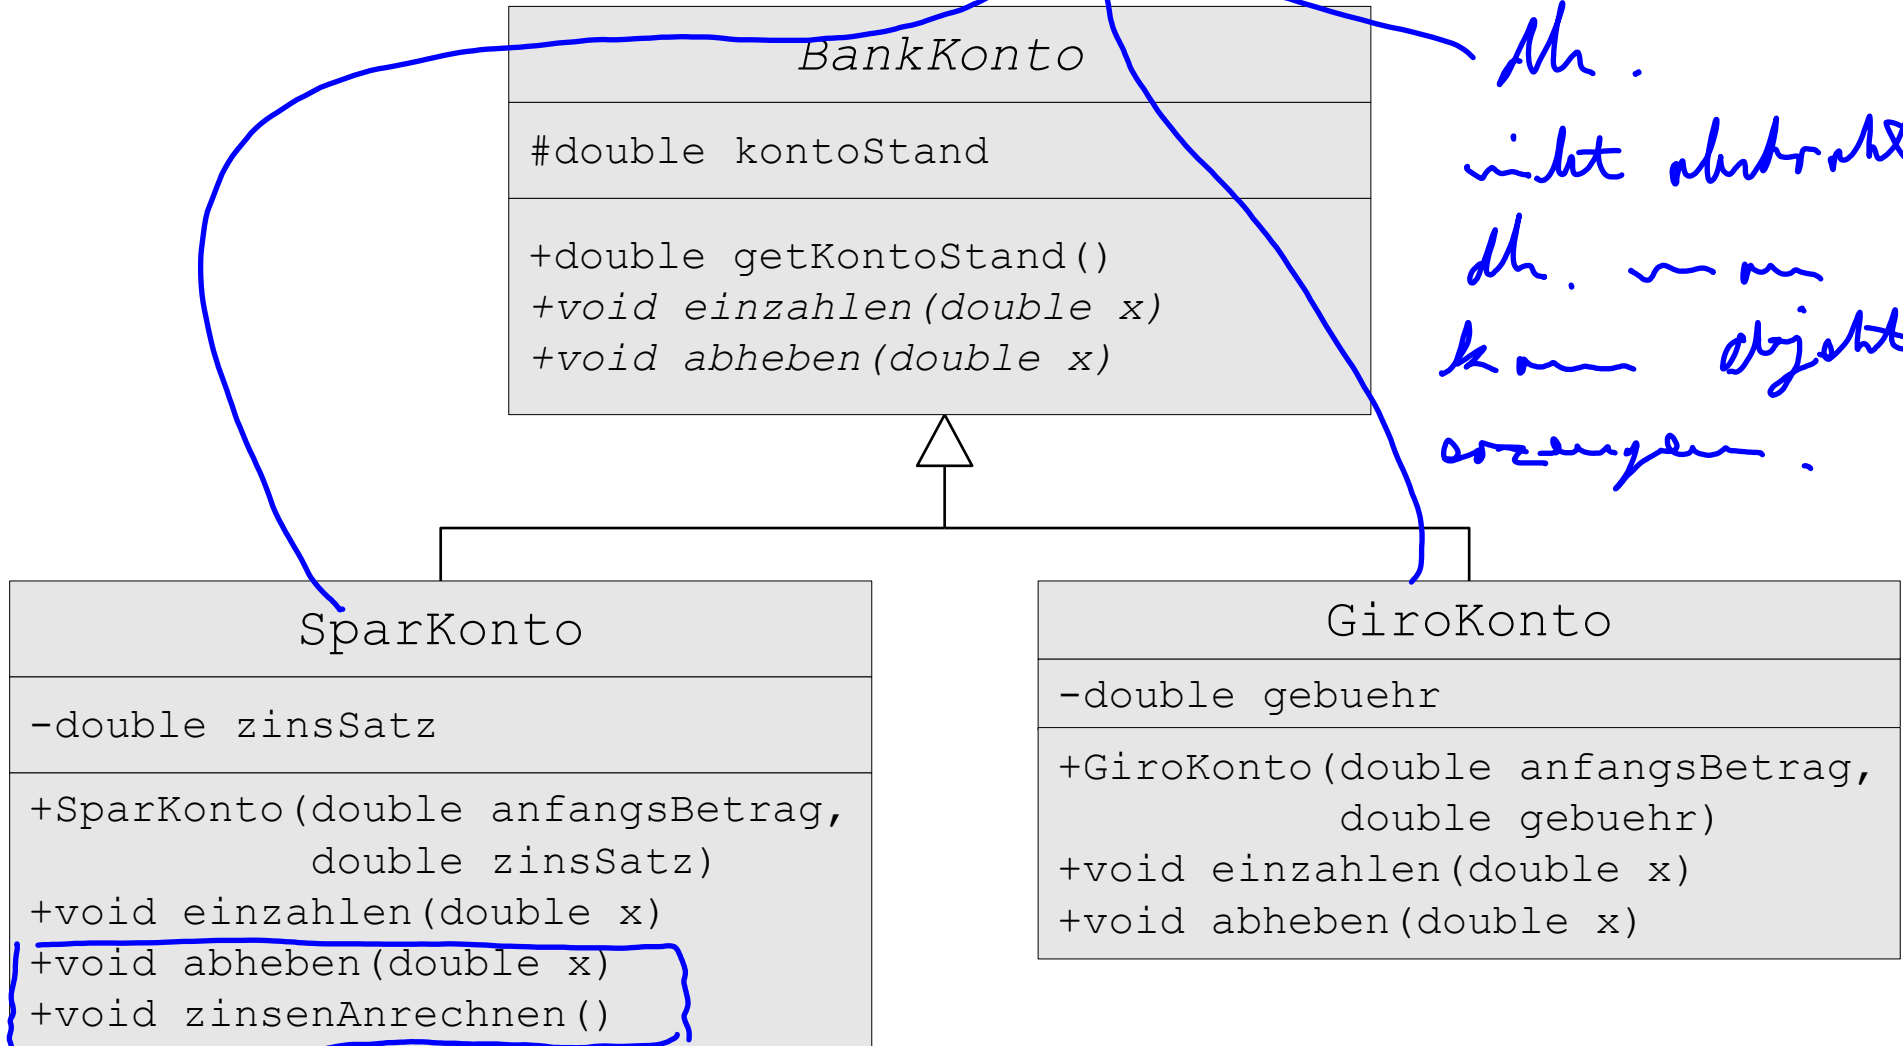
BankKonto

#double kontoStand

+double getKontoStand()
+void einzahlen(double x)
+void abheben(double x)

d.h.
nicht abstrakt
d.h. man
kann objekt
erzeugen.

SparKonto

-double zinsSatz

+SparKonto(double anfangsBetrag, double zinsSatz)
+void einzahlen(double x)
+void abheben(double x)
+void zinsenAnrechnen()

GiroKonto

-double gebuehr

+GiroKonto(double anfangsBetrag, double gebuehr)
+void einzahlen(double x)
+void abheben(double x)